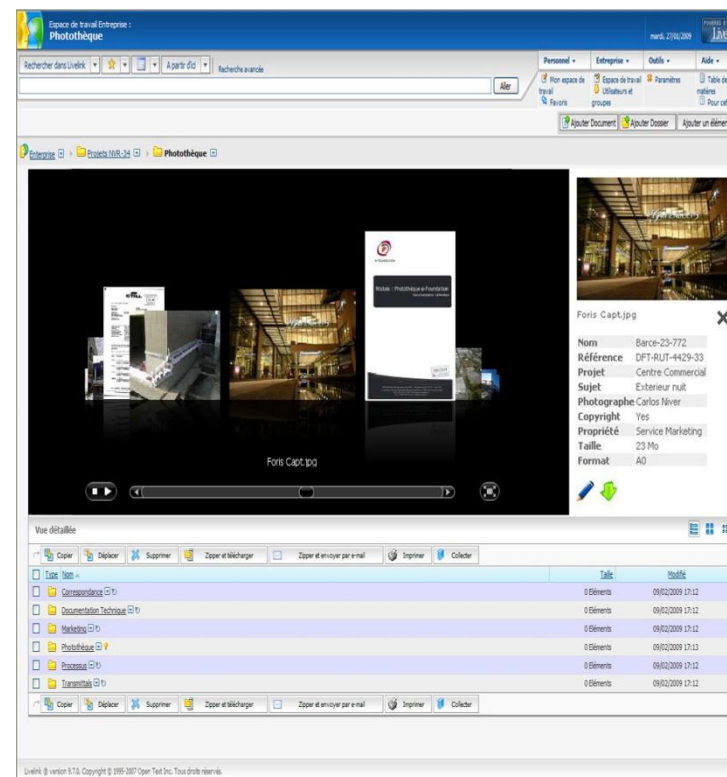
Espace de travail Entreprise :
Photothèque

mardi, 27/01/2009

Rechercher dans Livelink | A partir d'ici | Recherche avancée

Aller

Personnel • | Entreprise • | Outils • | Aide •

Mon espace de travail | Espace de travail | Paramètres | Table des matières
Favoris | Utilisateurs et groupes | Pour cet

Ajouter Document | Ajouter Dossier | Ajouter un élément

Entreprise › Projets NVR-34 › Photothèque

Module : Photothèque e-Foundation

Foris Capt.jpg

Foris Capt.jpg

| | |
|---|---|
| Nom | Barce-23-772 |
| Référence | DFT-RUT-4429-33 |
| Projet | Centre Commercial |
| Sujet | Exterieur nuit |
| Photographe | Carlos Niver |
| Copyright | Yes |
| Propriété | Service Marketing |
| Taille | 23 Mo |
| Format | A0 |

Vue détaillée

Copier | Déplacer | Supprimer | Zipper et télécharger | Zipper et envoyer par e-mail | Imprimer | Collecter

| Type | Nom | Taille | Modifé |
|---|---|---|---|
| | Correspondance | 0 Eléments | 09/02/2009 17:12 |
| | Documentation Technique | 0 Eléments | 09/02/2009 17:12 |
| | Marketing | 0 Eléments | 09/02/2009 17:12 |
| | Photothèque | 0 Eléments | 09/02/2009 17:13 |
| | Processus | 0 Eléments | 09/02/2009 17:12 |
| | Transmittals | 0 Eléments | 09/02/2009 17:12 |

Copier | Déplacer | Supprimer | Zipper et télécharger | Zipper et envoyer par e-mail | Imprimer | Collecter

Livelink ® version 9.7.0, Copyright © 1995-2007 Open Text Inc. Tous droits réservés.